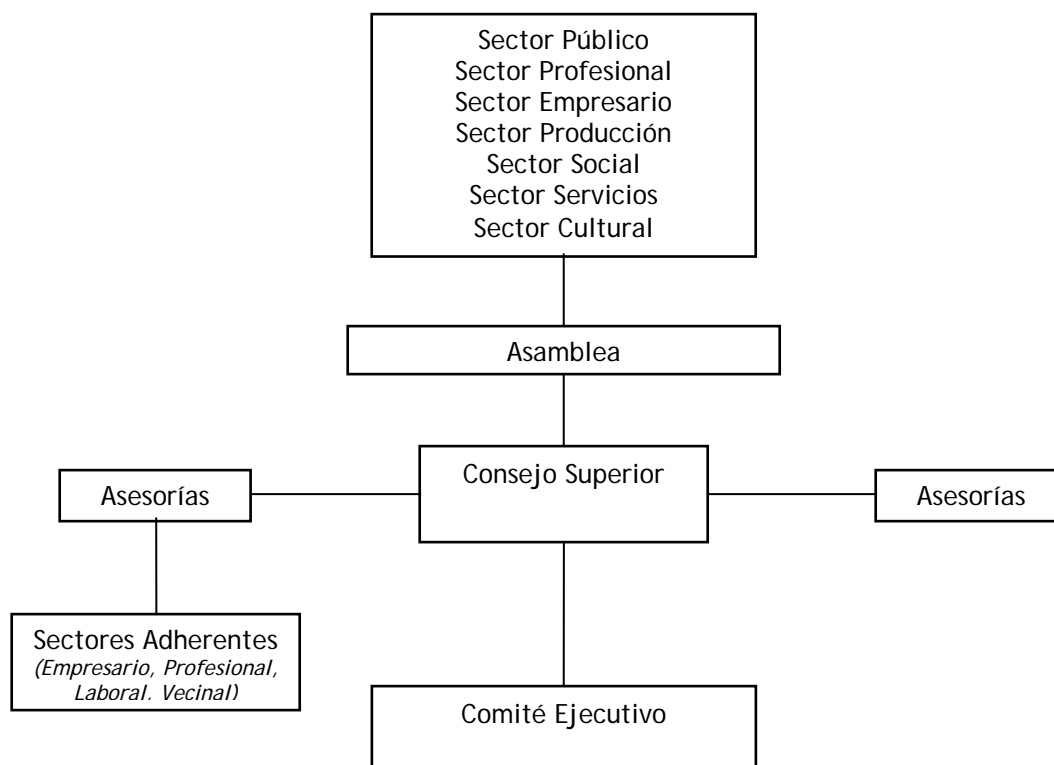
Sector Público
Sector Profesional
Sector Empresario
Sector Producción
Sector Social
Sector Servicios
Sector Cultural

Asamblea

Asesorías

Consejo Superior

Asesorías

Sectores Adherentes
(Empresario, Profesional, Laboral. Vecinal)

Comité Ejecutivo